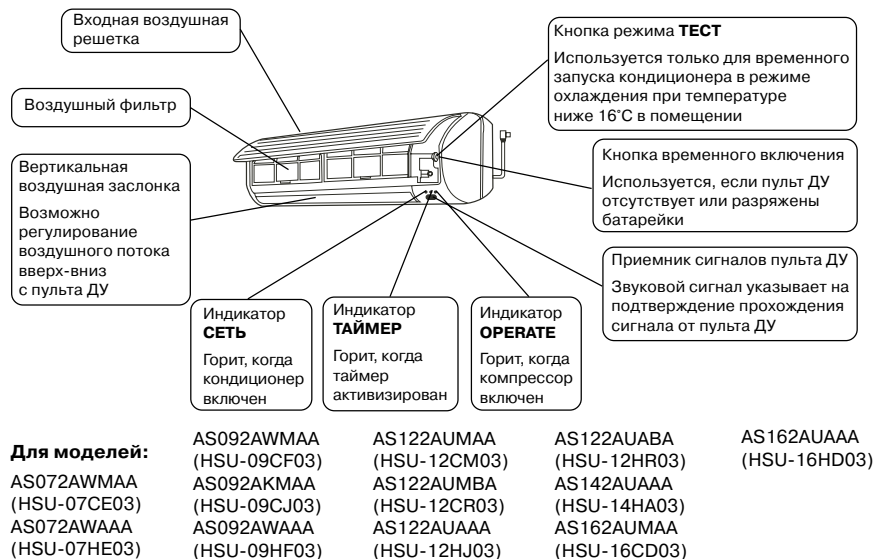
Входная воздушная решетка

Воздушный фильтр

Вертикальная воздушная заслонка

Возможно регулирование воздушного потока вверх-вниз с пульта ДУ

Кнопка режима **ТЕСТ**

Используется только для временного запуска кондиционера в режиме охлаждения при температуре ниже 16°С в помещении

Кнопка временного включения

Используется, если пульт ДУ отсутствует или разряжены батарейки

Приемник сигналов пульта ДУ

Звуковой сигнал указывает на подтверждение прохождения сигнала от пульта ДУ

Индикатор **СЕТЬ**

Горит, когда кондиционер включен

Индикатор **ТАЙМЕР**

Горит, когда таймер активизирован

Индикатор **OPERATE**

Горит, когда компрессор включен

**Для моделей:**

AS072AWMAA (HSU-07CE03)
AS072AWAAA (HSU-07HE03)

AS092AWMAA (HSU-09CF03)
AS092AKMAA (HSU-09CJ03)
AS092AWAAA (HSU-09HF03)

AS122AUMAA (HSU-12CM03)
AS122AUMBA (HSU-12CR03)
AS122AUAAA (HSU-12HJ03)

AS122AUABA (HSU-12HR03)
AS142AUAAA (HSU-14HA03)
AS162AUMAA (HSU-16CD03)

AS162AUAAA (HSU-16HD03)